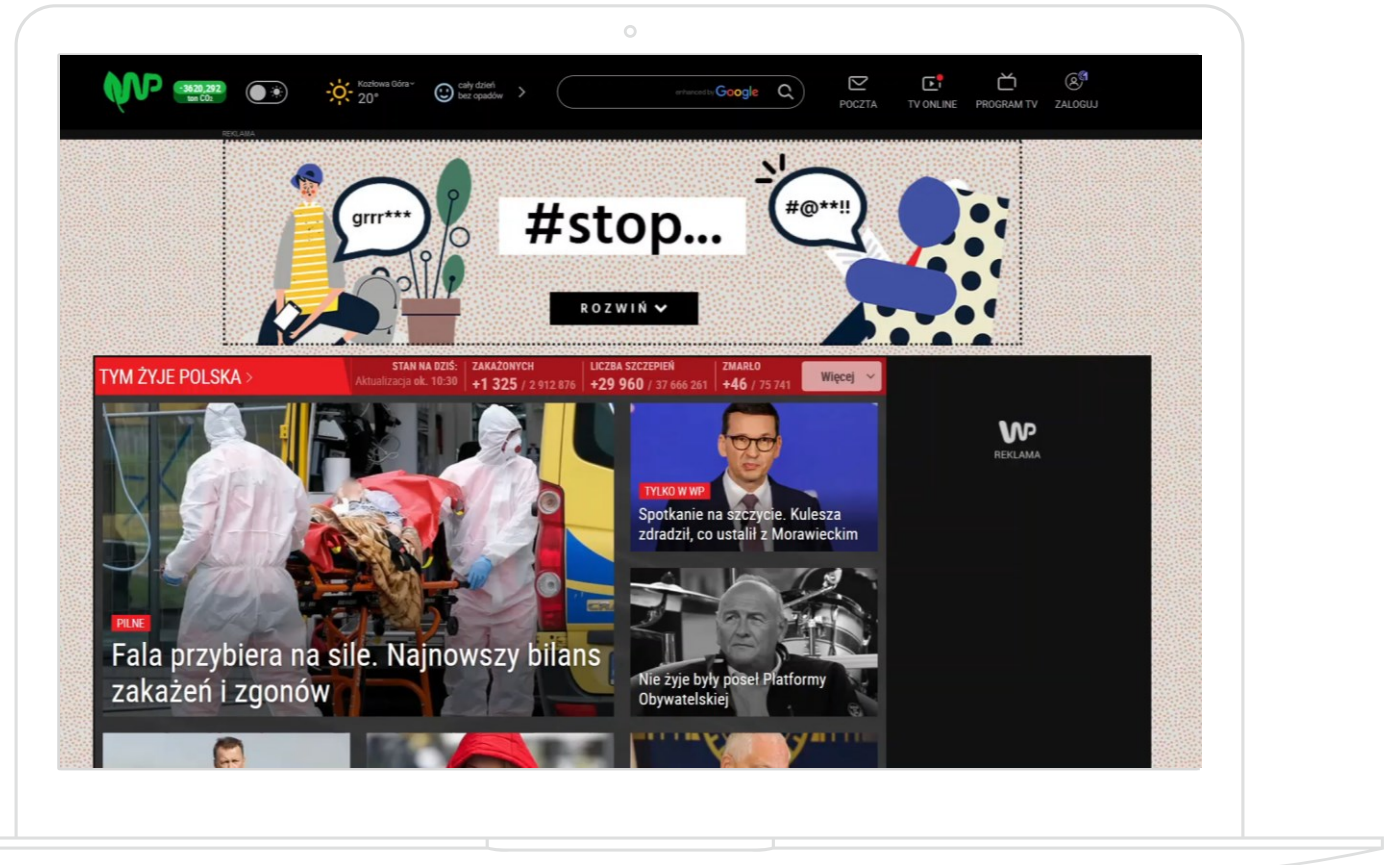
WP -3620,292 ton CO₂

Kozłowa Góra 20°

cały dzień bez opadów

enhanced by Google

POCZTA TV ONLINE PROGRAM TV ZALOGUJ

REKLAMA

grrr***

#stop...

#@**!!

ROZWIŃ

TYM ŻYJE POLSKA >

STAN NA DZIŚ: Aktualizacja ok. 10:30

ZAKAŻONYCH +1 325 / 2 912 876

LICZBA SZCZEPIEŃ +29 960 / 37 666 261

ZMARŁO +46 / 75 741

Więcej

WP REKLAMA

TYLKO W WP

Spotkanie na szczycie. Kulesza zdradził, co ustalił z Morawieckim

PILNE

Fala przybiera na sile. Najnowszy bilans zakażeń i zgonów

Nie żyje były poseł Platformy Obywatelskiej